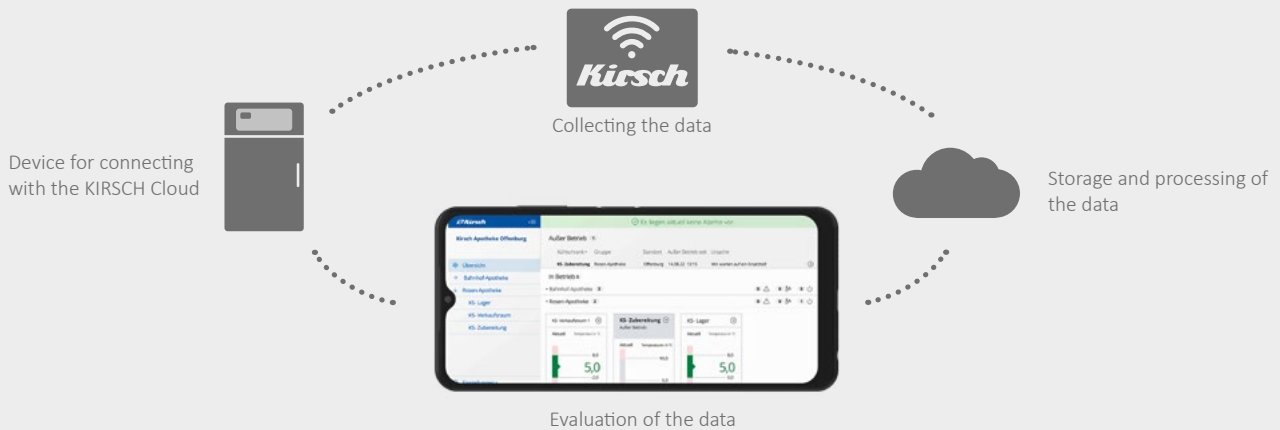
Kirsch

Collecting the data

Device for connecting with the KIRSCH Cloud

Storage and processing of the data

Kirsch

Es liegen aktuell keine Alarme vor

Kirsch Apotheke Offenburg

Außer Betrieb

Übersicht

Bahnhof-Apotheke

Rosen-Apotheke

KS- Lager

KS- Verkaufsraum

KS-Zubereitung

In Betrieb

Bahnhof-Apotheke

Rosen-Apotheke

KS-Verkaufsraum

KS-Zubereitung

Außer Betrieb

KS- Lager

5,0

5,0

Evaluation of the data